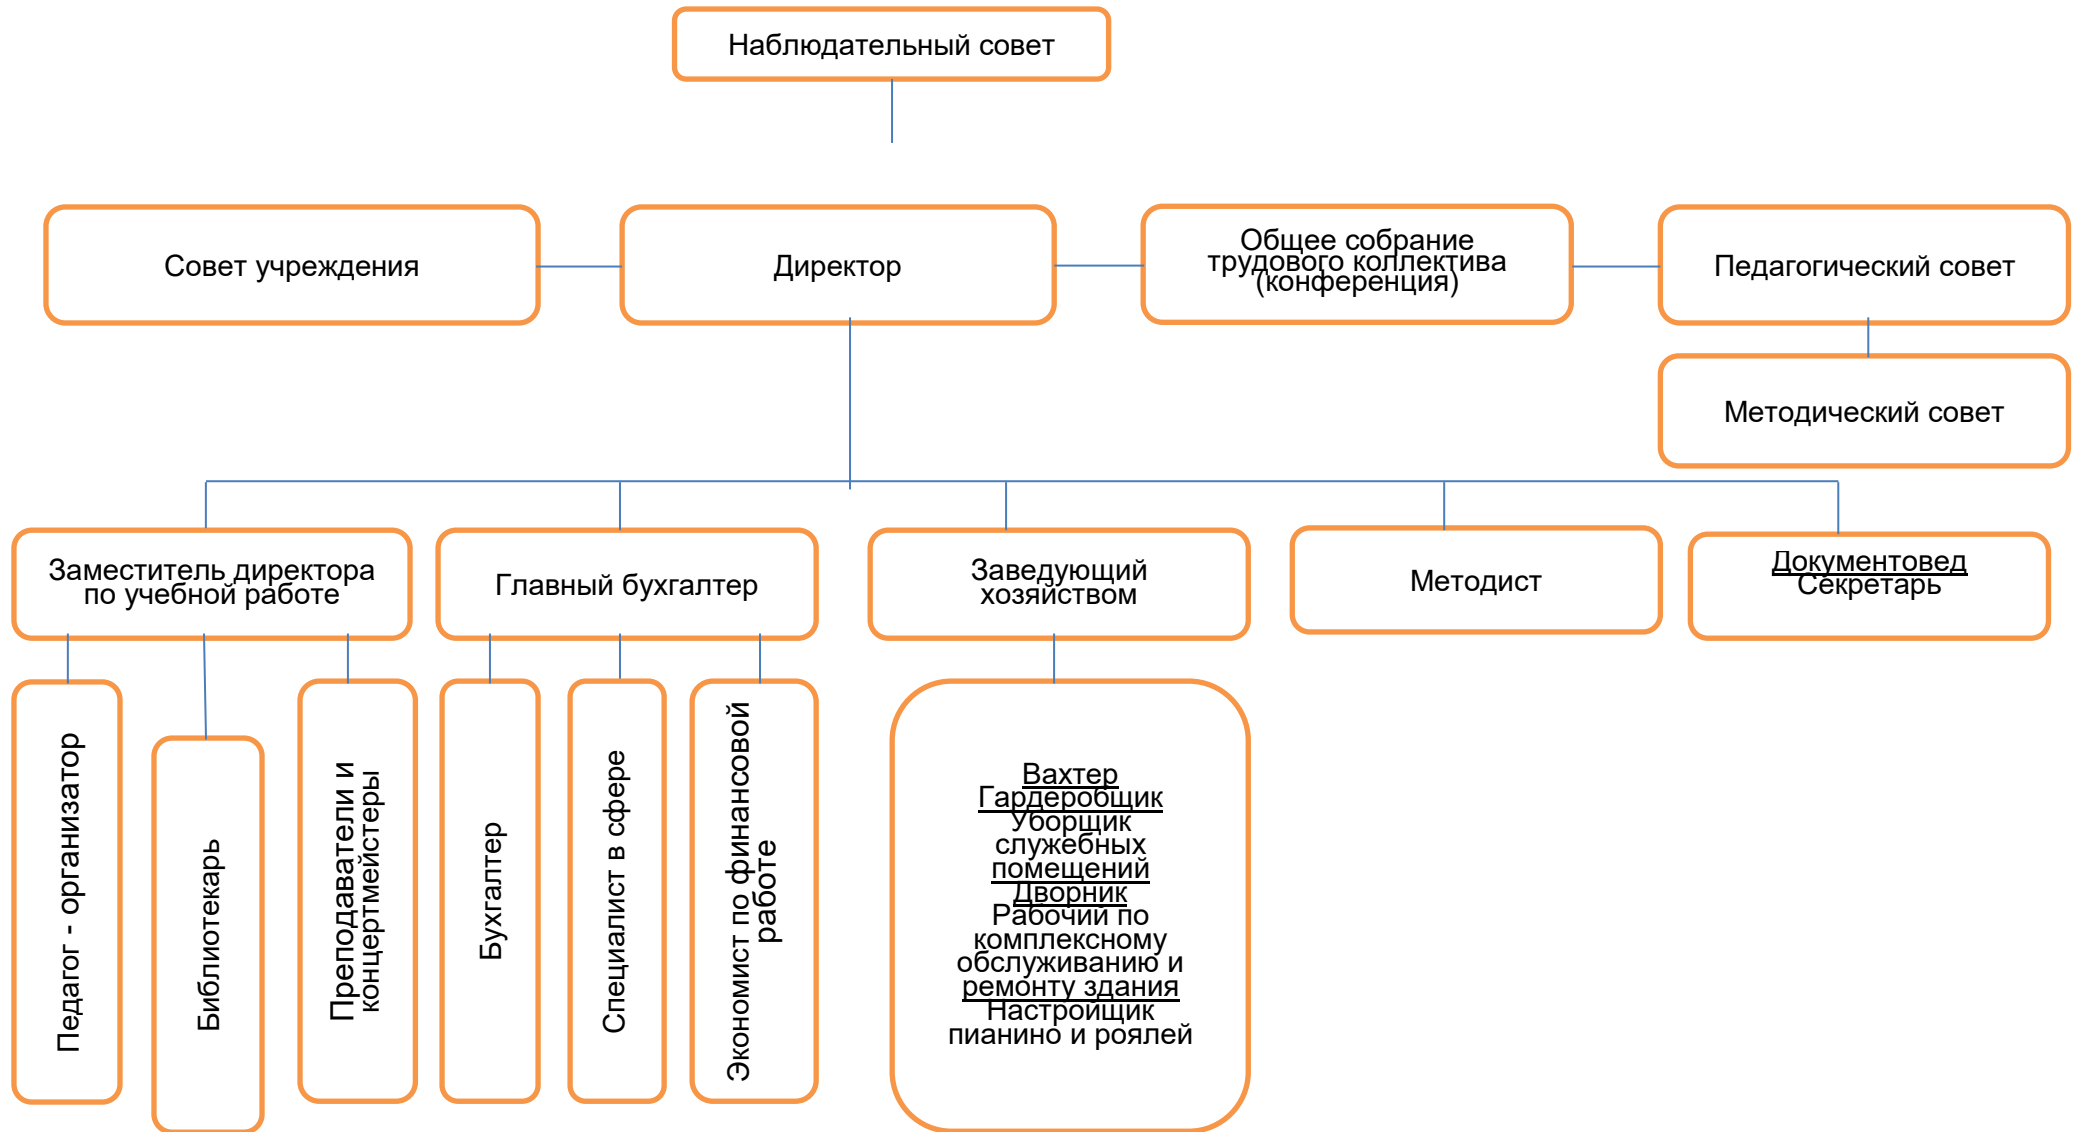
Наблюдательный совет

Совет учреждения

Директор

Общее собрание трудового коллектива (конференция)

Педагогический совет

Методический совет

Заместитель директора по учебной работе

Главный бухгалтер

Заведующий хозяйством

Методист

Документовед Секретарь

Педагог - организатор

Библиотекарь

Преподаватели и концертмейстеры

Бухгалтер

Специалист в сфере

Экономист по финансовой работе

Вахтер
Гардеробщик
Уборщик служебных помещений
Дворник
Рабочий по комплексному обслуживанию и ремонту здания
Настройщик пианино и роялей